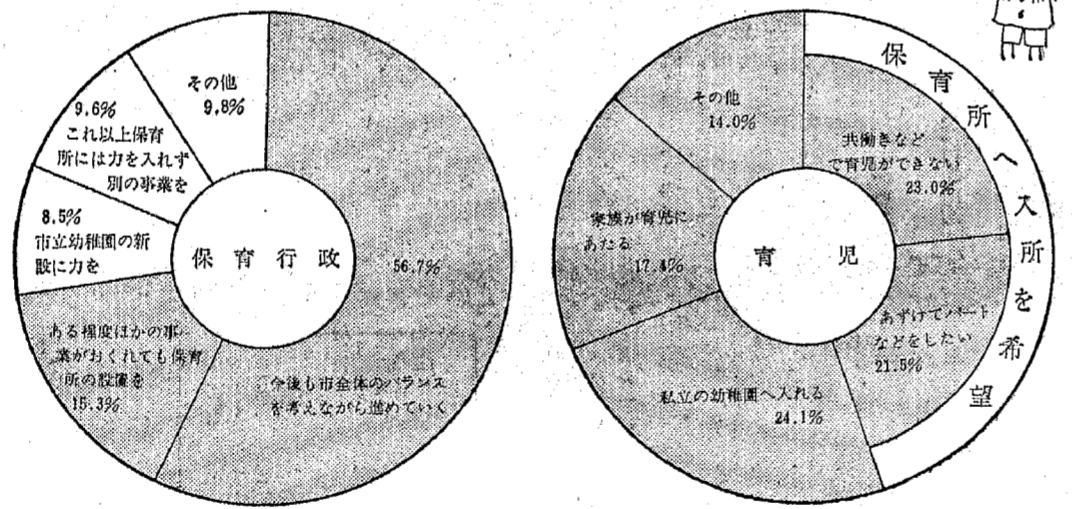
その他
9.8%

9.6%
これ以上保育所には力を入れず別の事業を

8.5%
市立幼稚園の新設に力を

保育行政

56.7%

ある程度ほかの事業がおくれても保育所の設置を
15.3%

今後も市全体のバランスを考えながら進めていく

その他
14.0%

共働きなどで育児ができない
23.0%

家族が育児にあたる
17.4%

育児

あずけてパートなどをしたい
21.5%

私立の幼稚園へ入れる
24.1%

保育所へ入所を希望